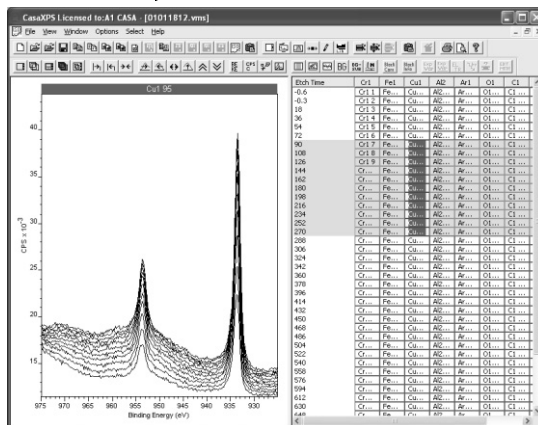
CasaXPS Licensed to:A1 CASA - [01011812.vms]

File View Window Options Select Help

Cu1 95

40
35
30
25
20
15

CPS x $10^{-3}$

975 970 965 960 955 950 945 940 935 930
Binding Energy (eV)

| Etch Time | Cr1 | Fe1 | Cu1 | Al2 | Ar1 | O1 | C1 |
|---|---|---|---|---|---|---|---|
| -0.6 | Cr1 1 | Fe... | Cu... | Al2... | Ar... | O1... | C1 ... |
| -0.3 | Cr1 2 | Fe... | Cu... | Al2... | Ar... | O1... | C1 ... |
| 18 | Cr1 3 | Fe... | Cu... | Al2... | Ar... | O1... | C1 ... |
| 36 | Cr1 4 | Fe... | Cu... | Al2... | Ar... | O1... | C1 ... |
| 54 | Cr1 5 | Fe... | Cu... | Al2... | Ar... | O1... | C1 ... |
| 72 | Cr1 6 | Fe... | Cu... | Al2... | Ar... | O1... | C1 ... |
| 90 | Cr1 7 | Fe... | Cu... | Al2... | Ar... | O1... | C1 ... |
| 108 | Cr1 8 | Fe... | Cu... | Al2... | Ar... | O1... | C1 ... |
| 126 | Cr1 9 | Fe... | Cu... | Al2... | Ar... | O1... | C1 ... |
| 144 | Cr... | Fe... | Cu... | Al2... | Ar... | O1... | C1 ... |
| 162 | Cr... | Fe... | Cu... | Al2... | Ar... | O1... | C1 ... |
| 180 | Cr... | Fe... | Cu... | Al2... | Ar... | O1... | C1 ... |
| 198 | Cr... | Fe... | Cu... | Al2... | Ar... | O1... | C1 ... |
| 216 | Cr... | Fe... | Cu... | Al2... | Ar... | O1... | C1 ... |
| 234 | Cr... | Fe... | Cu... | Al2... | Ar... | O1... | C1 ... |
| 252 | Cr... | Fe... | Cu... | Al2... | Ar... | O1... | C1 ... |
| 270 | Cr... | Fe... | Cu... | Al2... | Ar... | O1... | C1 ... |
| 288 | Cr... | Fe... | Cu... | Al2... | Ar... | O1... | C1 ... |
| 306 | Cr... | Fe... | Cu... | Al2... | Ar... | O1... | C1 ... |
| 324 | Cr... | Fe... | Cu... | Al2... | Ar... | O1... | C1 ... |
| 342 | Cr... | Fe... | Cu... | Al2... | Ar... | O1... | C1 ... |
| 360 | Cr... | Fe... | Cu... | Al2... | Ar... | O1... | C1 ... |
| 378 | Cr... | Fe... | Cu... | Al2... | Ar... | O1... | C1 ... |
| 396 | Cr... | Fe... | Cu... | Al2... | Ar... | O1... | C1 ... |
| 414 | Cr... | Fe... | Cu... | Al2... | Ar... | O1... | C1 ... |
| 432 | Cr... | Fe... | Cu... | Al2... | Ar... | O1... | C1 ... |
| 450 | Cr... | Fe... | Cu... | Al2... | Ar... | O1... | C1 ... |
| 468 | Cr... | Fe... | Cu... | Al2... | Ar... | O1... | C1 ... |
| 486 | Cr... | Fe... | Cu... | Al2... | Ar... | O1... | C1 ... |
| 504 | Cr... | Fe... | Cu... | Al2... | Ar... | O1... | C1 ... |
| 522 | Cr... | Fe... | Cu... | Al2... | Ar... | O1... | C1 ... |
| 540 | Cr... | Fe... | Cu... | Al2... | Ar... | O1... | C1 ... |
| 558 | Cr... | Fe... | Cu... | Al2... | Ar... | O1... | C1 ... |
| 576 | Cr... | Fe... | Cu... | Al2... | Ar... | O1... | C1 ... |
| 594 | Cr... | Fe... | Cu... | Al2... | Ar... | O1... | C1 ... |
| 612 | Cr... | Fe... | Cu... | Al2... | Ar... | O1... | C1 ... |
| 630 | Cr... | Fe... | Cu... | Al2... | Ar... | O1... | C1 ... |
| 648 | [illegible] | | | | | | |